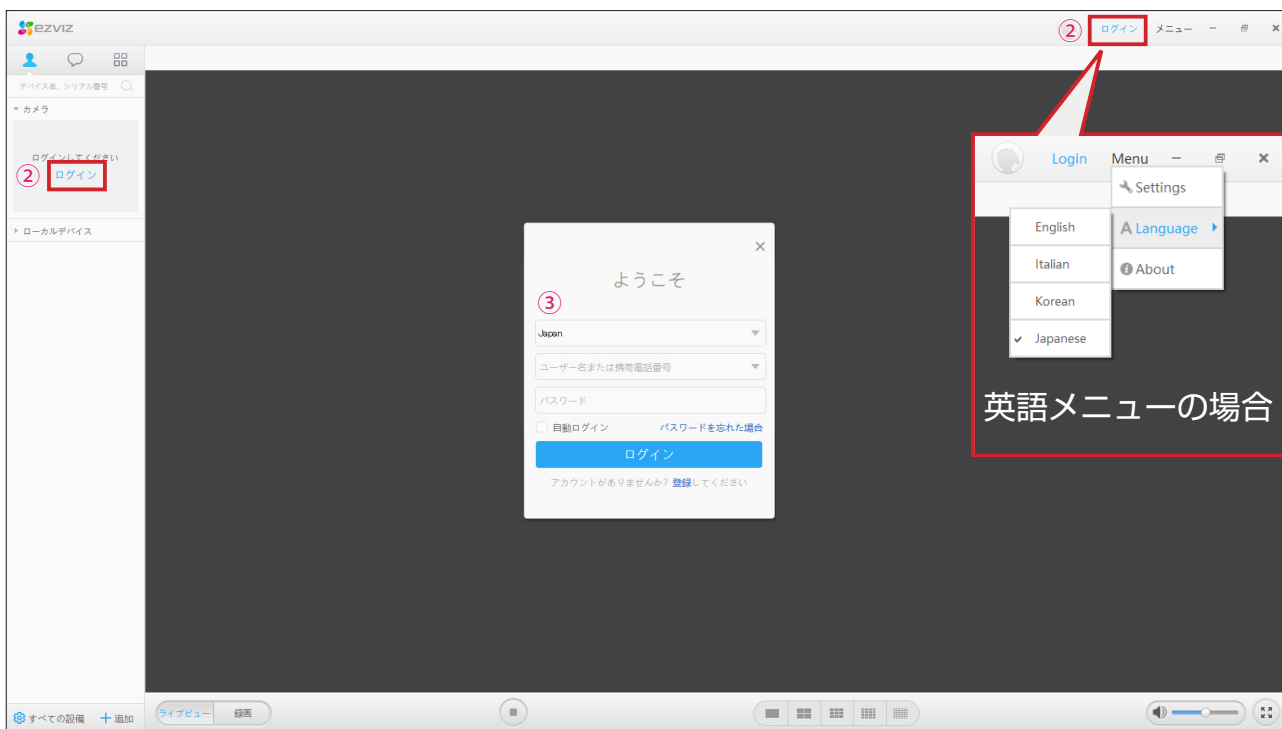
ezviz

② ログイン メニュー

デバイス名、シリアル番号

カメラ

ログインしてください
② ログイン

ローカルデバイス

Login Menu
Settings
English
Language
Italian
About
Korean
Japanese

英語メニューの場合

ようこそ
③
Japan
ユーザー名または携帯電話番号
パスワード
自動ログイン
パスワードを忘れた場合
ログイン
アカウントがありませんか？ 登録してください

すべての設備
+ 追加
ライブビュー
録画